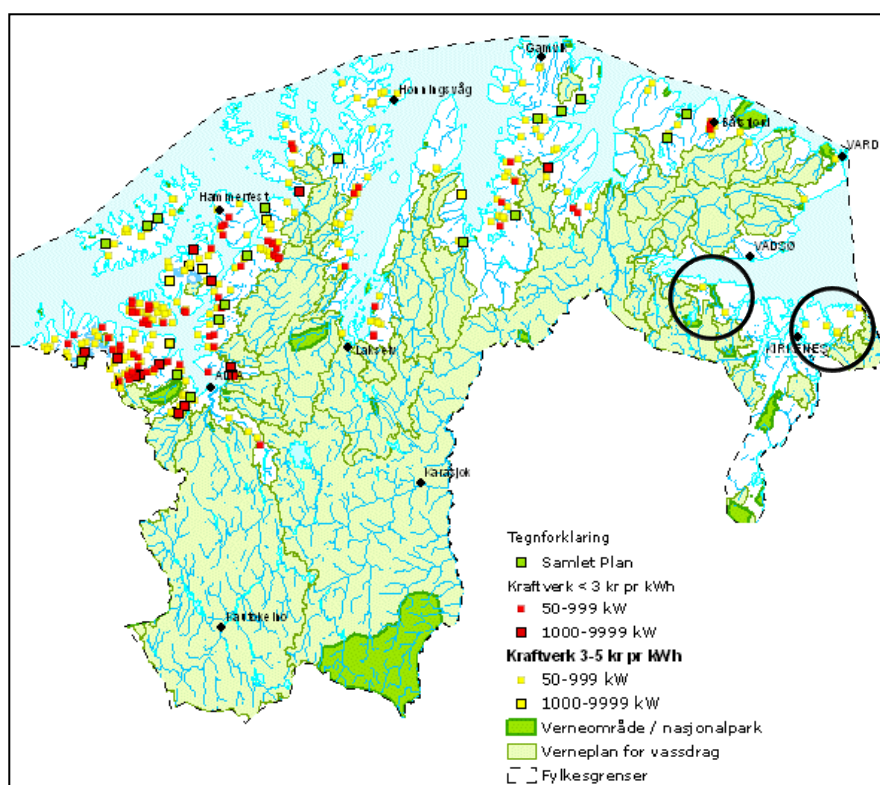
Gamvik
Honningsvåg
Båtsfjord
VARDØ
Hammerfest
VADSØ
Lakselv
KIRKENES
Alta
Karasjok
Kautokeino

Tegnforklaring
Samlet Plan
Kraftverk < 3 kr pr kWh
50-999 kW
1000-9999 kW
Kraftverk 3-5 kr pr kWh
50-999 kW
1000-9999 kW
Verneområde / nasjonalpark
Verneplan for vassdrag
Fylkesgrenser